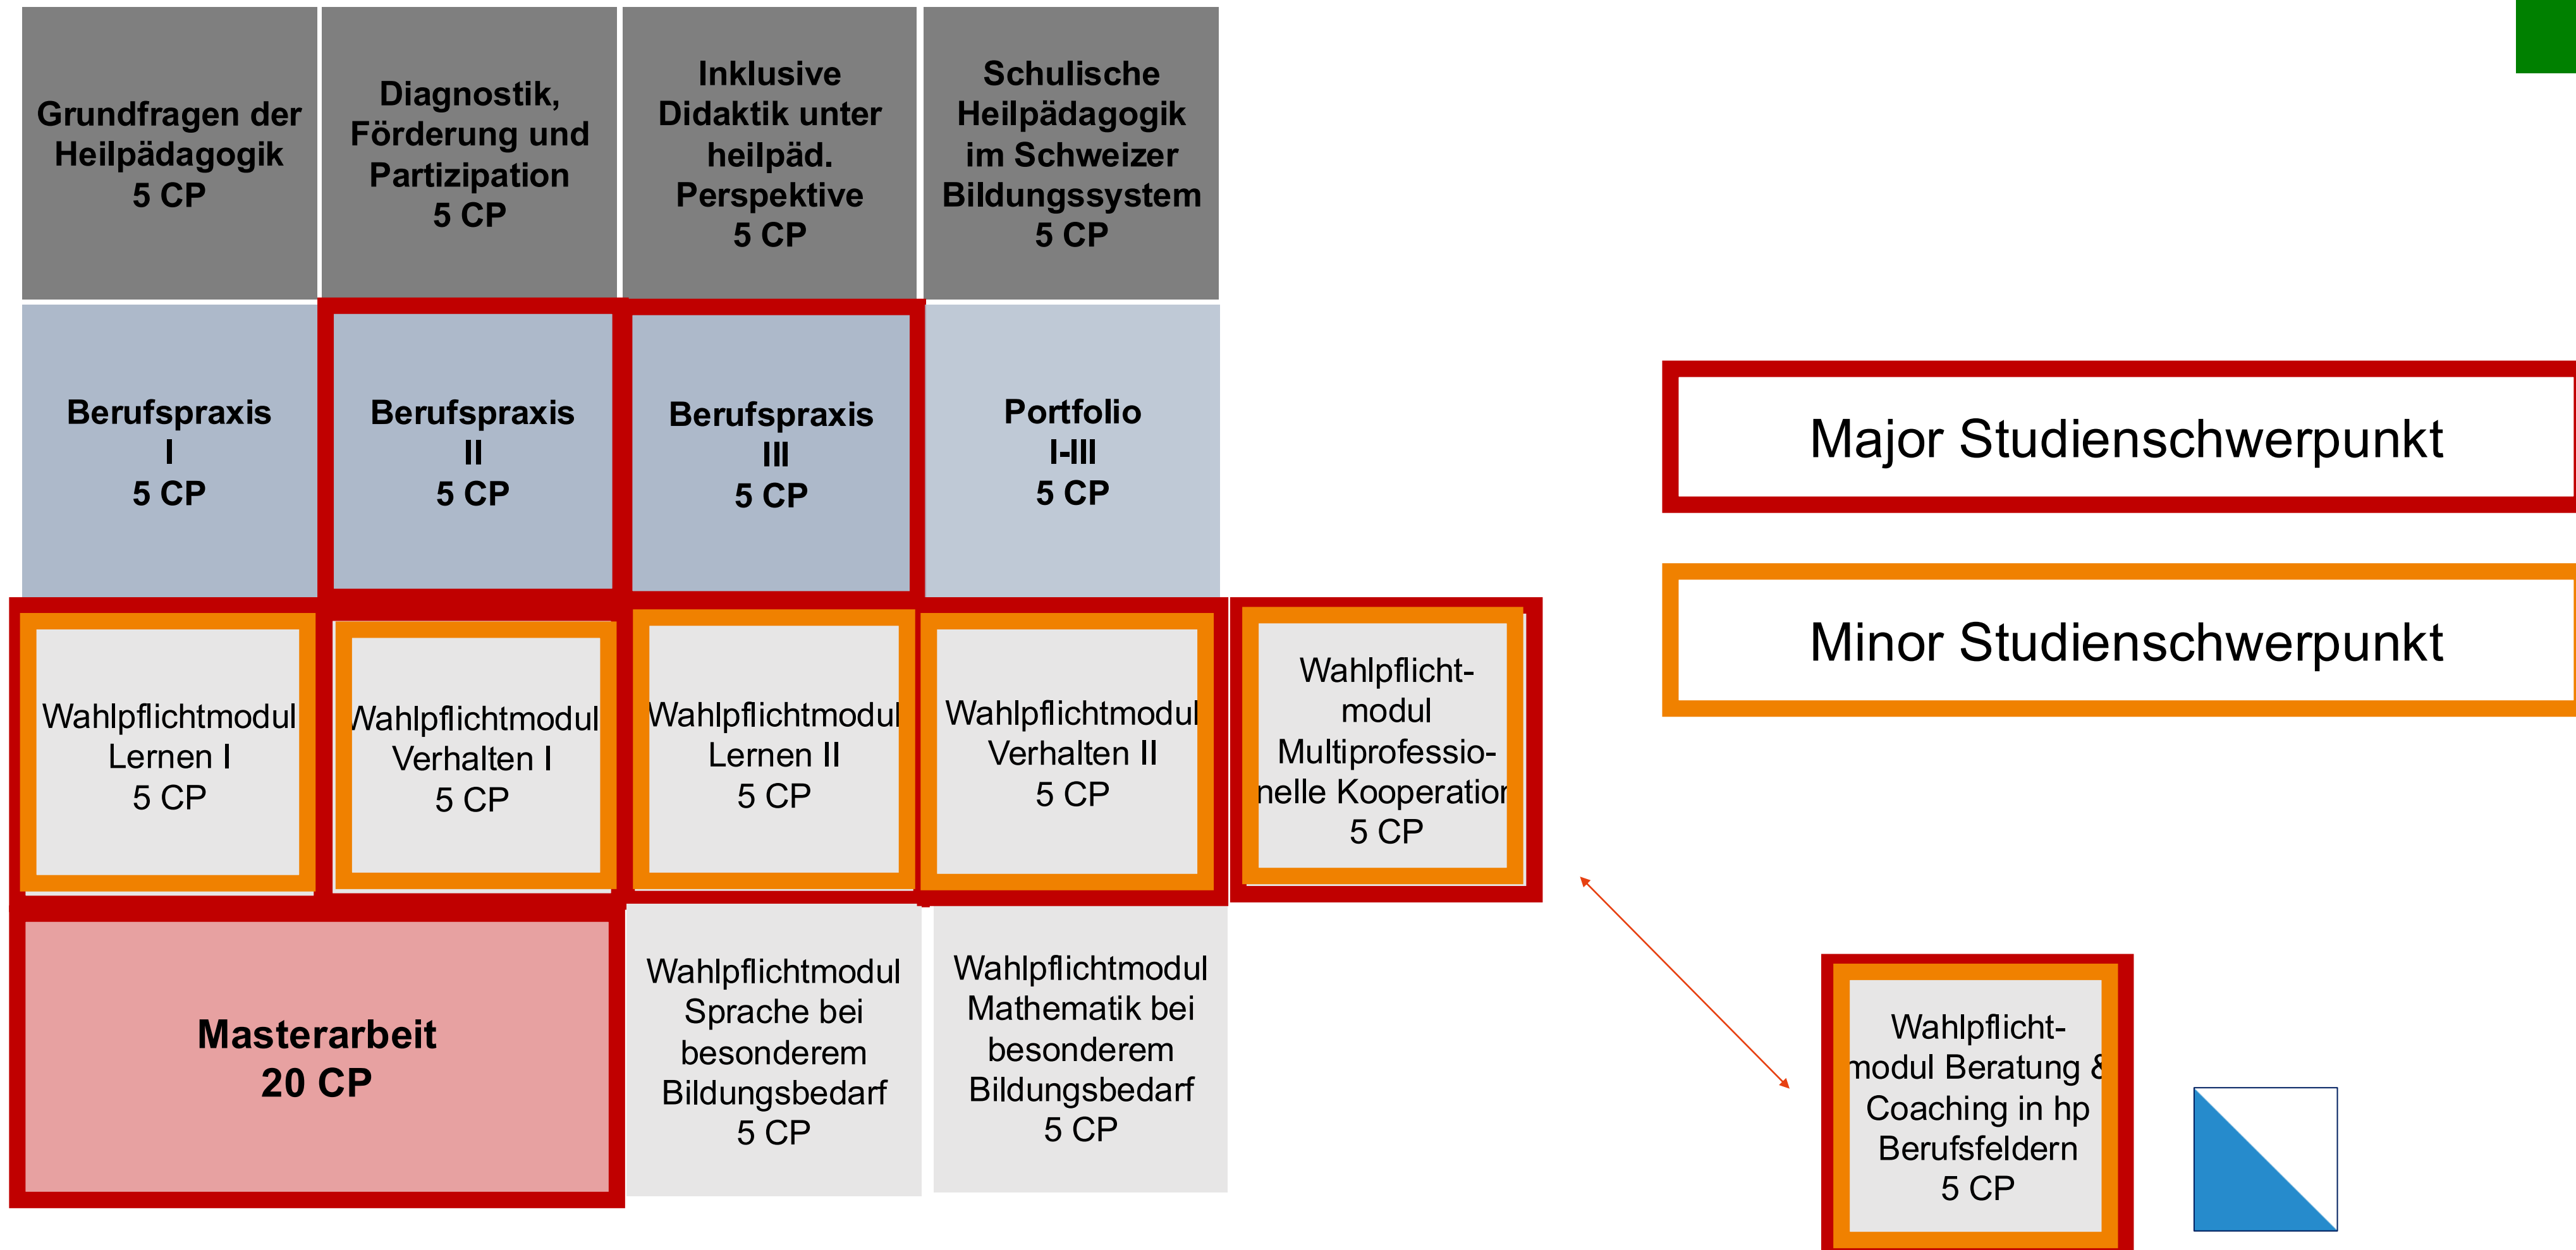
Grundfragen der Heilpädagogik
5 CP

Diagnostik, Förderung und Partizipation
5 CP

Inklusive Didaktik unter heilpäd. Perspektive
5 CP

Schulische Heilpädagogik im Schweizer Bildungssystem
5 CP

Berufspraxis
I
5 CP

Berufspraxis
II
5 CP

Berufspraxis
III
5 CP

Portfolio
I-III
5 CP

Major Studienschwerpunkt

Minor Studienschwerpunkt

Wahlpflichtmodul
Lernen I
5 CP

Wahlpflichtmodul
Verhalten I
5 CP

Wahlpflichtmodul
Lernen II
5 CP

Wahlpflichtmodul
Verhalten II
5 CP

Wahlpflicht-
modul
Multiprofessio-
nelle Kooperation
5 CP

Masterarbeit
20 CP

Wahlpflichtmodul
Sprache bei besonderem Bildungsbedarf
5 CP

Wahlpflichtmodul
Mathematik bei besonderem Bildungsbedarf
5 CP

Wahlpflicht-
modul Beratung &
Coaching in hp Berufsfeldern
5 CP